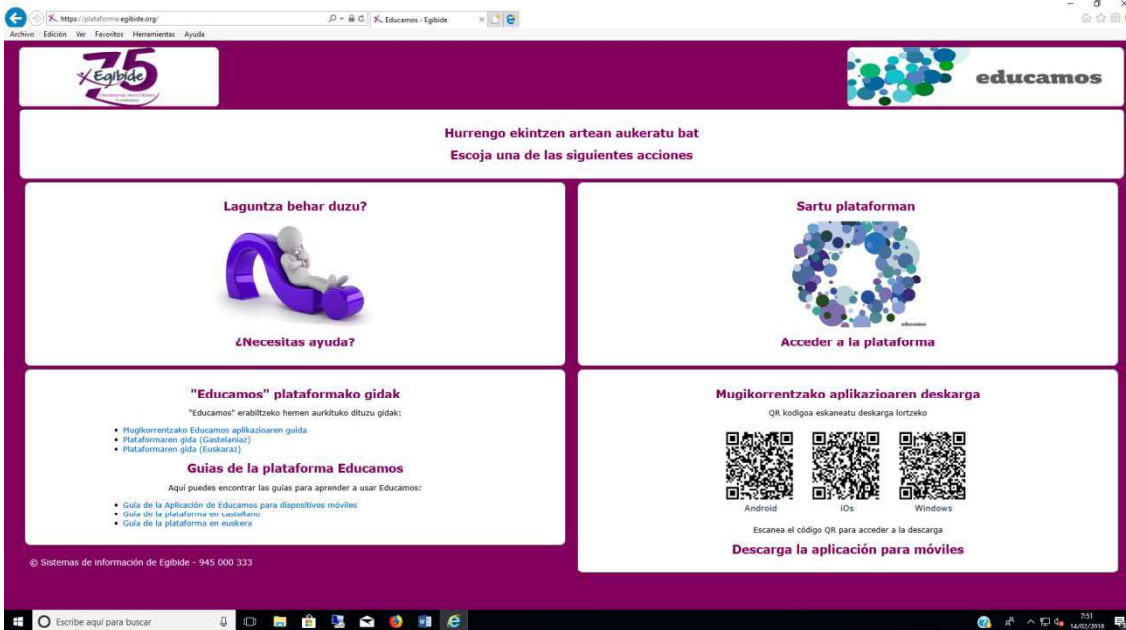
https://plataforma.egibide.org/

Educamos - Egibide

Archivo Edición Ver Favoritos Herramientas Ayuda

Egibide 75

educamos

Hurrengo ekintzen artean aukeratu bat

Escoja una de las siguientes acciones

Laguntza behar duzu?

¿Necesitas ayuda?

Sartu plataforman

educamos

Acceder a la plataforma

"Educamos" plataformako gidak

"Educamos" erabiltzeko hemen aurkituko dituzu gidak:

• Mugikorrentzako Educamos aplikazioaren guida
• Plataformaren gida (Gastelaniaz)
• Plataformaren gida (Euskaraz)

Guias de la plataforma Educamos

Aquí puedes encontrar las guías para aprender a usar Educamos:

• Guía de la Aplicación de Educamos para dispositivos móviles
• Guía de la plataforma en castellano
• Guía de la plataforma en euskera

Mugikorrentzako aplikazioaren deskarga

QR kodigoa eskaneatu deskarga lortzeko

Android iOs Windows

Escanea el código QR para acceder a la descarga

Descarga la aplicación para móviles

© Sistemas de información de Egibide - 945 000 333

Escribe aquí para buscar

7:51
14/02/2018